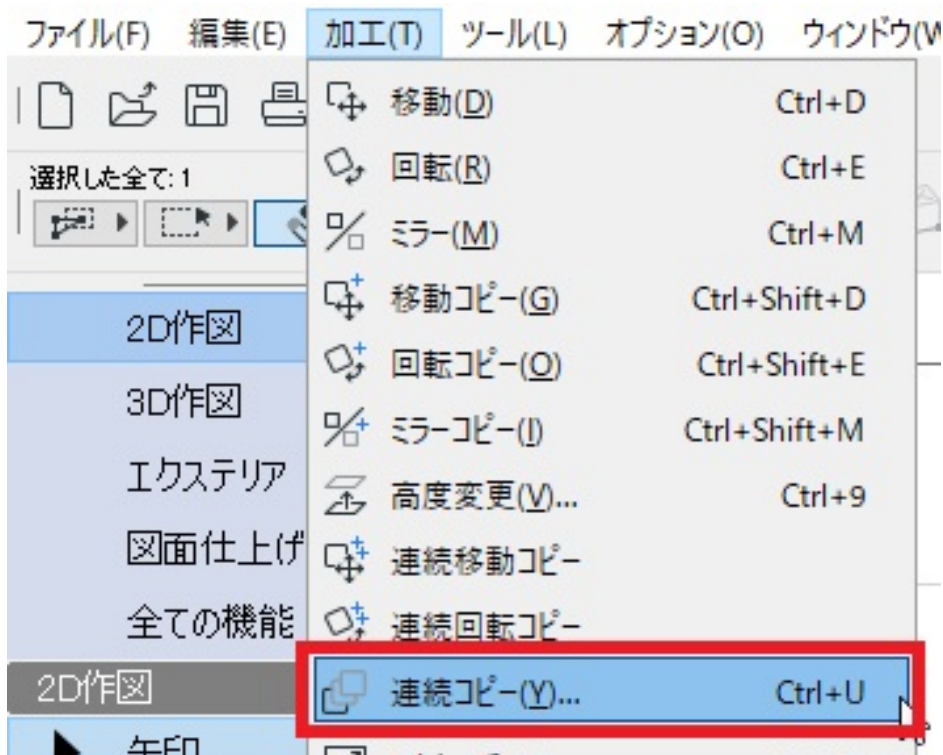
ファイル(F) 編集(E) 加工(T) ツール(L) オプション(O) ウィンドウ(W

選択した全て: 1

2D作図
3D作図
エクステリア
図面仕上げ
全ての機能
2D作図
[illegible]

| | |
|---|---|
| 移動(D) | Ctrl+D |
| 回転(R) | Ctrl+E |
| ミラー(M) | Ctrl+M |
| 移動コピー(G) | Ctrl+Shift+D |
| 回転コピー(O) | Ctrl+Shift+E |
| ミラーコピー(I) | Ctrl+Shift+M |
| 高度変更(V)... | Ctrl+9 |
| 連続移動コピー | |
| 連続回転コピー | |
| 連続コピー(Y)... | Ctrl+U |